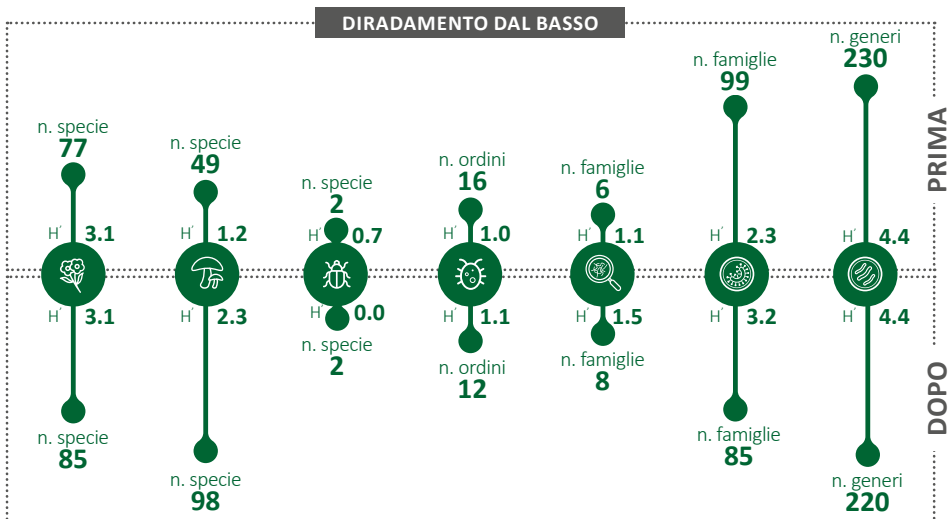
DIRADAMENTO DAL BASSO

PRIMA

DOPO

n. specie
77
H′ 3.1
H′ 3.1
n. specie
85

n. specie
49
H′ 1.2
H′ 2.3
n. specie
98

n. specie
2
H′ 0.7
H′ 0.0
n. specie
2

n. ordini
16
H′ 1.0
H′ 1.1
n. ordini
12

n. famiglie
6
H′ 1.1
H′ 1.5
n. famiglie
8

n. famiglie
99
H′ 2.3
H′ 3.2
n. famiglie
85

n. generi
230
H′ 4.4
H′ 4.4
n. generi
220